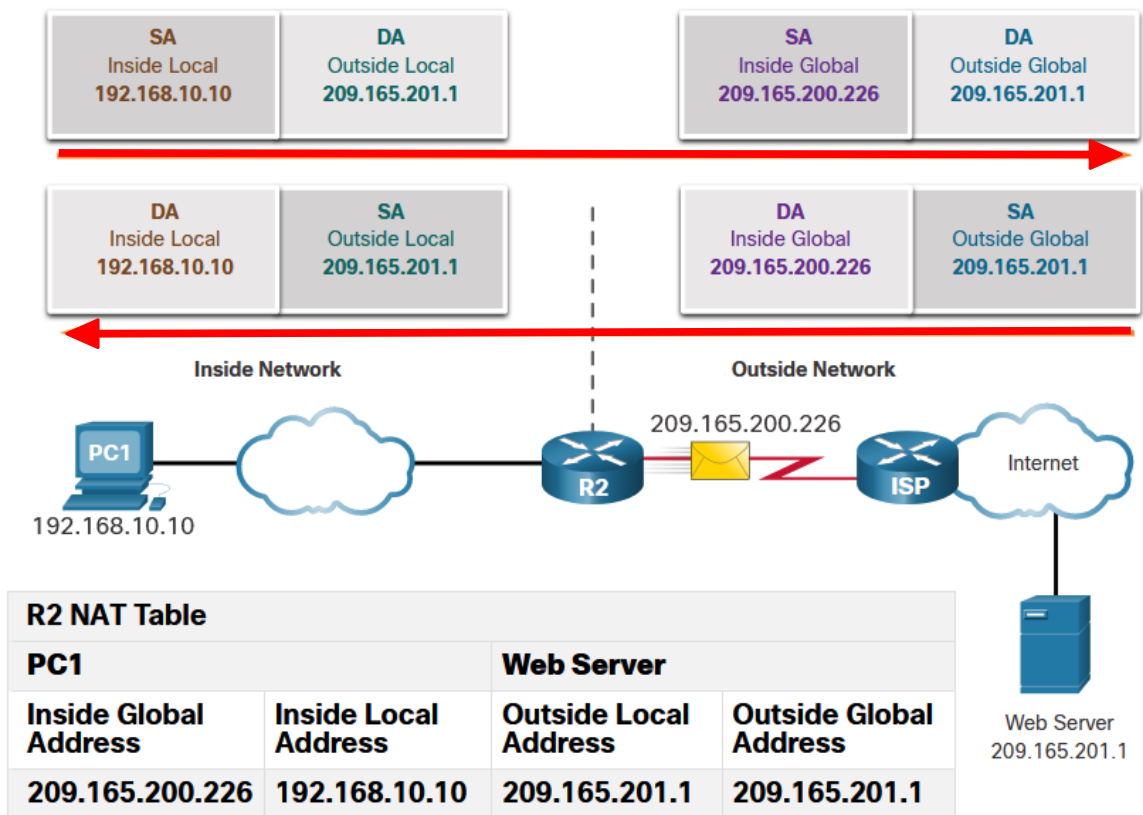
SA
Inside Local
192.168.10.10

DA
Outside Local
209.165.201.1

SA
Inside Global
209.165.200.226

DA
Outside Global
209.165.201.1

DA
Inside Local
192.168.10.10

SA
Outside Local
209.165.201.1

DA
Inside Global
209.165.200.226

SA
Outside Global
209.165.201.1

Inside Network

Outside Network

209.165.200.226

PC1

192.168.10.10

R2

ISP

Internet

Web Server
209.165.201.1

| R2 NAT Table | | | |
|---|---|---|---|
| PC1 | | Web Server | |
| Inside Global Address | Inside Local Address | Outside Local Address | Outside Global Address |
| 209.165.200.226 | 192.168.10.10 | 209.165.201.1 | 209.165.201.1 |